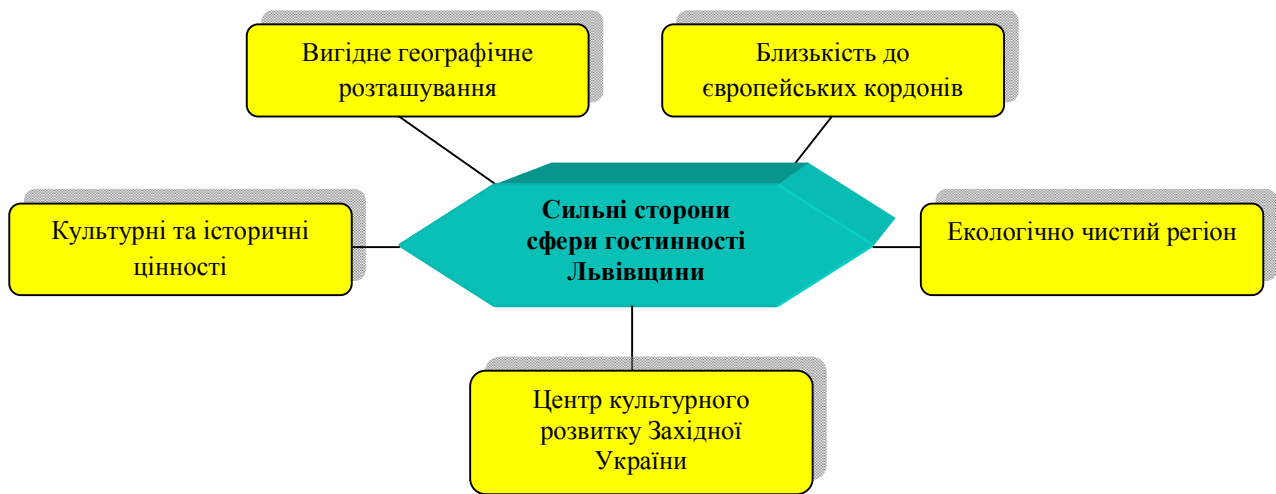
Вигідне географічне розташування

Близькість до європейських кордонів

Культурні та історичні цінності

Сильні сторони сфери гостинності Львівщини

Екологічно чистий регіон

Центр культурного розвитку Західної України